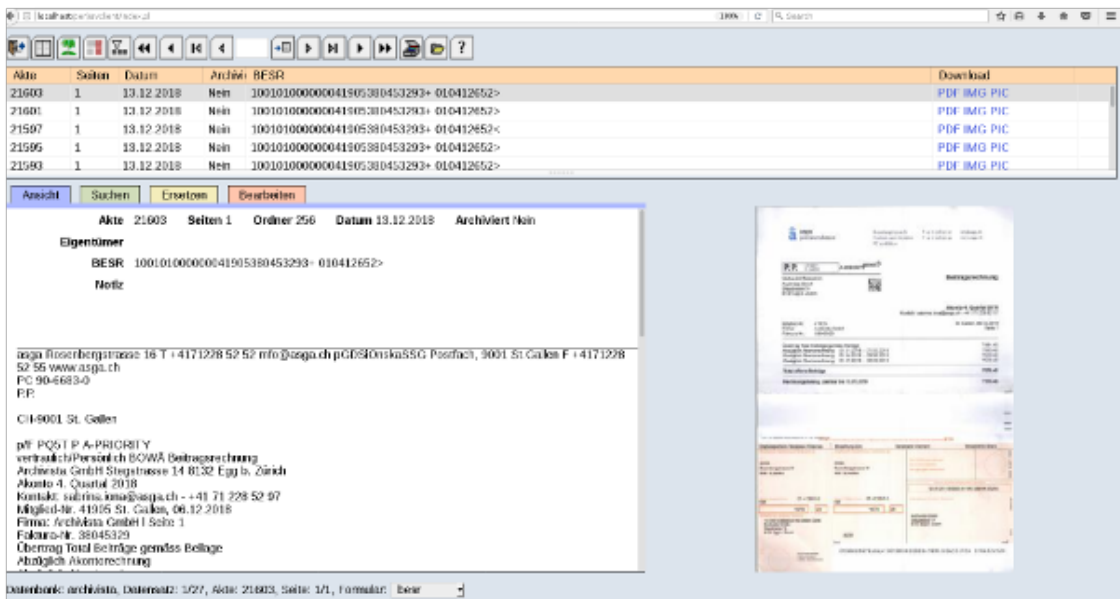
localhost/perl/avclient/index.pl

100% | C | Search

?

| Akte | Seiten | Datum | Archivi | BESR | Download |
|---|---|---|---|---|---|
| 21603 | 1 | 13.12.2018 | Nein | 100101000000041905380453293+ 010412652> | PDF IMG PIC |
| 21601 | 1 | 13.12.2018 | Nein | 100101000000041905380453293+ 010412652> | PDF IMG PIC |
| 21597 | 1 | 13.12.2018 | Nein | 100101000000041905380453293+ 010412652< | PDF IMG PIC |
| 21595 | 1 | 13.12.2018 | Nein | 100101000000041905380453293+ 010412652> | PDF IMG PIC |
| 21593 | 1 | 13.12.2018 | Nein | 100101000000041905380453293+ 010412652> | PDF IMG PIC |

Ansicht | Suchen | Ersetzen | Bearbeiten

Akte 21603 Seiten 1 Ordner 256 Datum 13.12.2018 Archiviert Nein

Eigentümer

BESR 100101000000041905380453293+ 010412652>

Notiz

asga Rosenbergstrasse 16 T +4171228 52 52 info@asga.ch pCDSIOnskaSSG Postfach, 9001 St Gallen F +4171228 52 55 www.asga.ch
PC 90-6683-0
P.P.

CH-9001 St. Gallen

p/P POST P A-PRIORITY
vertraulich/Persönlich BOWÄ Beitragsrechnung
Archivista GmbH Stegstrasse 14 8132 Egg b. Zürich
Akonto 4. Quartal 2018
Kontakt: sabrina.ioma@asga.ch - +41 71 228 52 97
Mitglied-Nr. 41905 St. Gallen, 06.12.2018
Firma: Archivista GmbH | Seite 1
Faktura-Nr. 38045329
Übertrag Total Beiträge gemäss Beilage
Abzüglich Akontorechnung

Datenbank: archivista, Datensatz: 1/27, Akte: 21603, Seite: 1/1, Formular: Bear